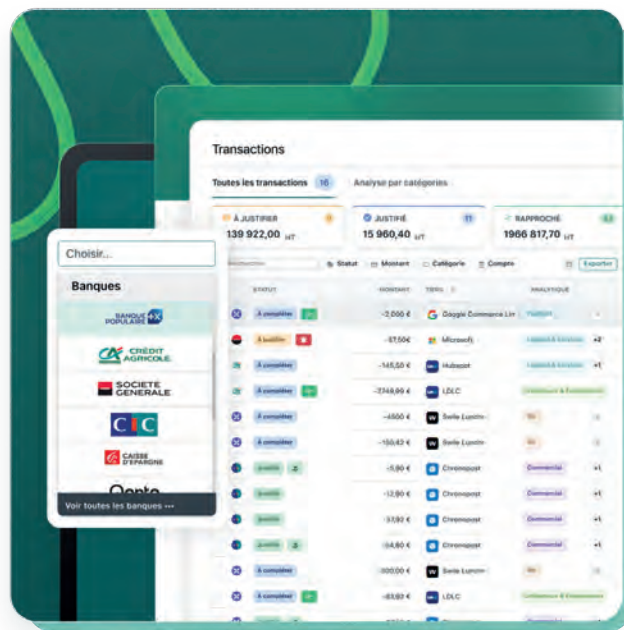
Transactions

Toutes les transactions 16

Analyse par catégories

À JUSTIFIER 139 922,00 HT

JUSTIFIÉ 15 960,40 HT

RAPPROCHÉ 1966 817,70 HT

Statut Montant Catégorie Compte Exporter

STATUT MONTANT TIERS ANALYTIQUE

| | | |
|---|---|---|
| À compléter | -2,000 € | Google Commerce Ltd |
| À justifier | -37,50€ | Microsoft |
| À compléter | -145,50 € | Hubspot |
| À compléter | -3748,99 € | LDLC |
| À compléter | -4500 € | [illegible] |
| À compléter | -150,43 € | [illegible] |
| Justifié | -5,90 € | Chronopost |
| Justifié | -12,90 € | Chronopost |
| Justifié | -37,92 € | Chronopost |
| Justifié | -54,80 € | Chronopost |
| À compléter | -500,00 € | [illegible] |
| À compléter | -63,93 € | LDLC |

Choisir...

Banques

BANQUE POPULAIRE

CRÉDIT AGRICOLE

SOCIETE GENERALE

CIC

CAISSE D'EPARGNE

Qonto

Voir toutes les banques ···